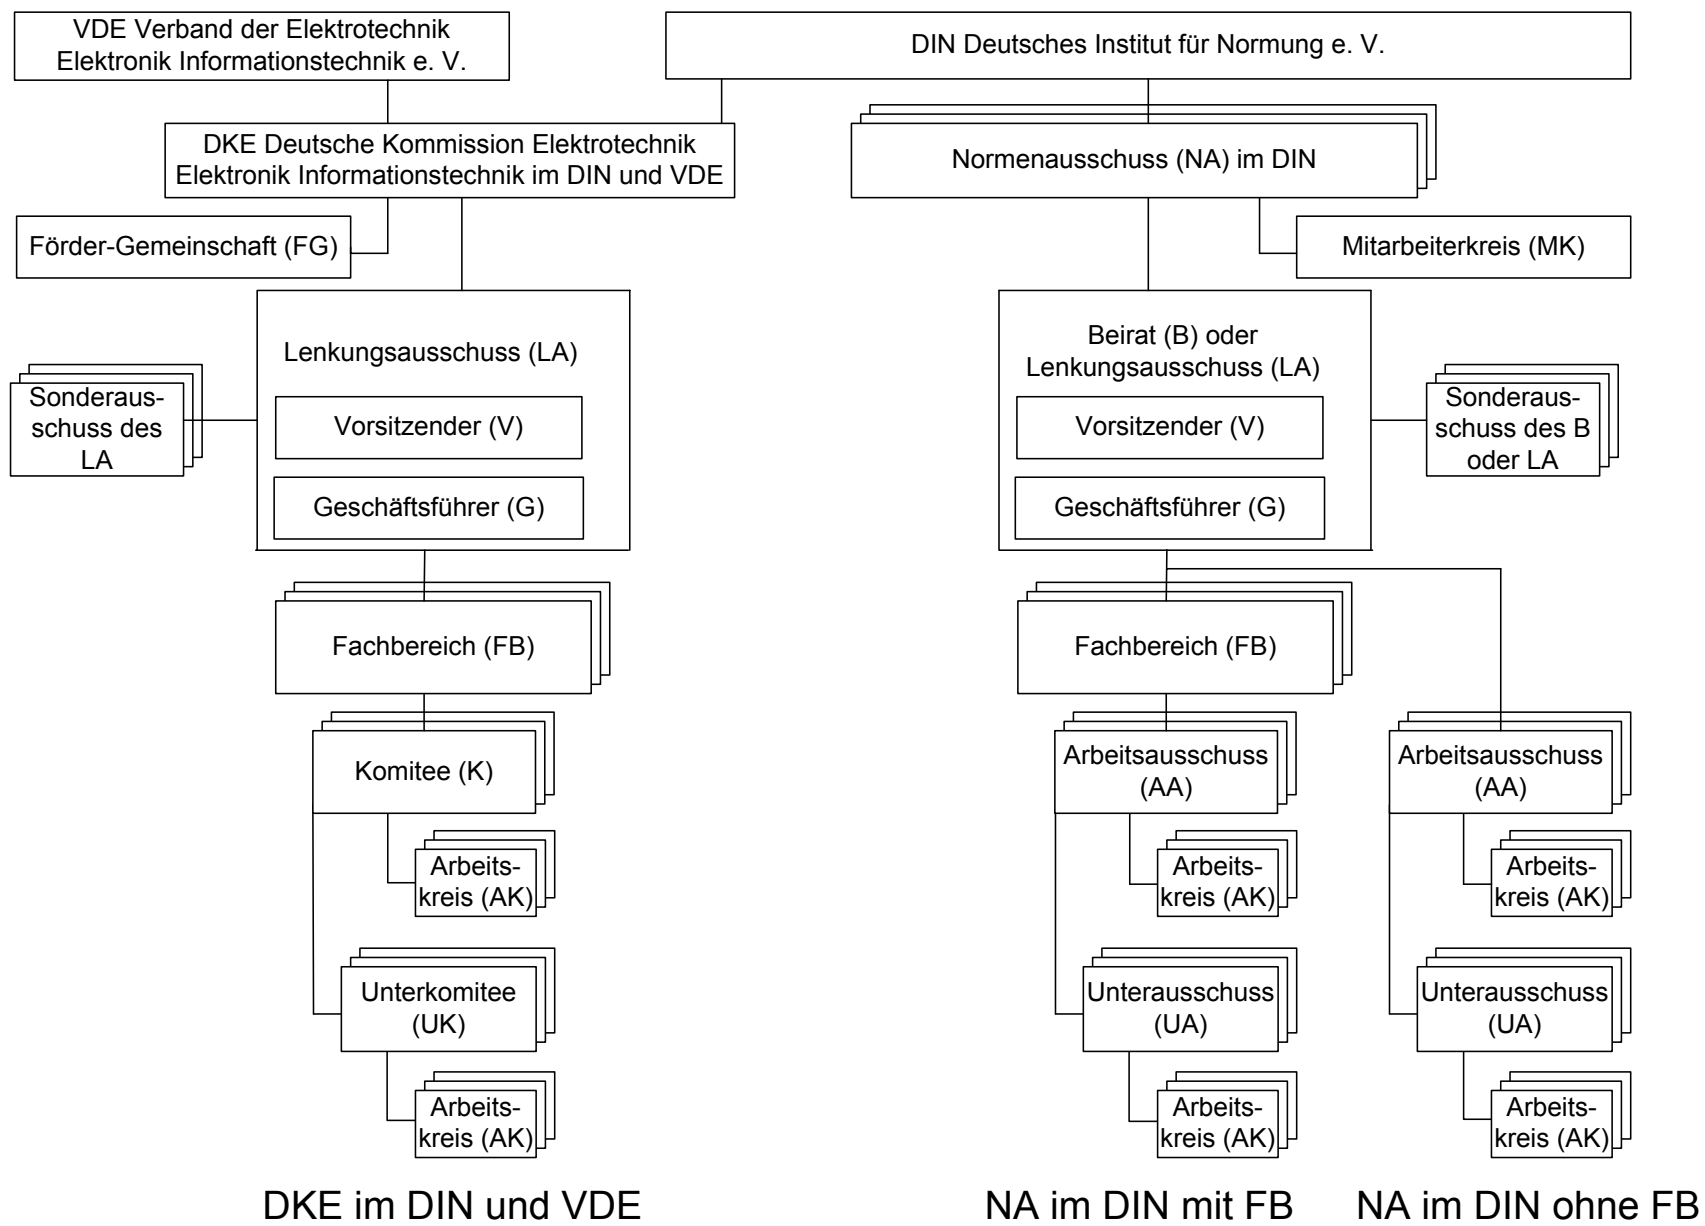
VDE Verband der Elektrotechnik Elektronik Informationstechnik e. V.

DIN Deutsches Institut für Normung e. V.

DKE Deutsche Kommission Elektrotechnik Elektronik Informationstechnik im DIN und VDE

Normenausschuss (NA) im DIN

Förder-Gemeinschaft (FG)

Mitarbeiterkreis (MK)

Lenkungsausschuss (LA)

Sonderausschuss des LA

Vorsitzender (V)

Geschäftsführer (G)

Beirat (B) oder Lenkungsausschuss (LA)

Vorsitzender (V)

Geschäftsführer (G)

Sonderausschuss des B oder LA

Fachbereich (FB)

Komitee (K)

Arbeitskreis (AK)

Unterkomitee (UK)

Arbeitskreis (AK)

Fachbereich (FB)

Arbeitsausschuss (AA)

Arbeitskreis (AK)

Unterausschuss (UA)

Arbeitskreis (AK)

Arbeitsausschuss (AA)

Arbeitskreis (AK)

Unterausschuss (UA)

Arbeitskreis (AK)

DKE im DIN und VDE

NA im DIN mit FB

NA im DIN ohne FB